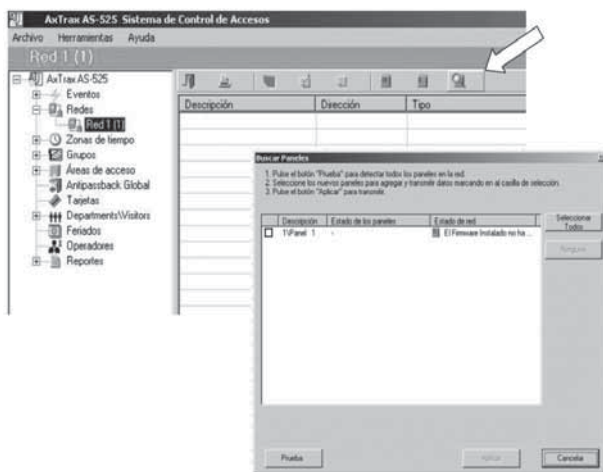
AxTrax AS-525 Sistema de Control de Accesos

Archivo Herramientas Ayuda

Red 1 (1)

AxTrax AS-525
Eventos
Redes
Red 1 (1)
Zonas de tiempo
Grupos
Áreas de acceso
Antipassback Global
Tarjetas
Departments\Visitors
Feriados
Operadores
Reportes

| Descripción | Dirección | Tipo |
|---|---|---|

Buscar Paneles

1. Pulse el botón "Prueba" para detectar todos los paneles en la red.
2. Seleccione los nuevos paneles para agregar y transmitir datos marcando en al casilla de selección.
3. Pulse el botón "Aplicar" para transmitir.

| Descripción | Estado de los paneles | Estado de red |
|---|---|---|
| 1\Panel 1 | - | El Firmware Instalado no ha ... |

Seleccionar Todos

Ninguno

Prueba

Aplicar

Cancelar